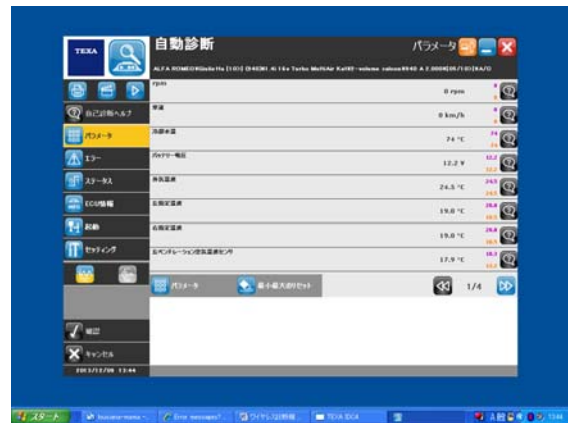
TEXA

自動診断

パラメータ

ALFA ROMEO Giulietta [10] (940) 1.4 Turbo MultiAir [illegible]

自己診断ヘルプ

パラメータ

エラー

ステータス

ECU情報

起動

セッティング

確認

キャンセル

2013/12/06 13:44

rpm
0 rpm

車速
0 km/h

冷却水温
74 °C

バッテリー電圧
12.2 V

吸気温度
24.5 °C

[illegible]
19.8 °C

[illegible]
19.8 °C

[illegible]
17.9 °C

パラメータ

最小最大値リセット

1/4

スタート